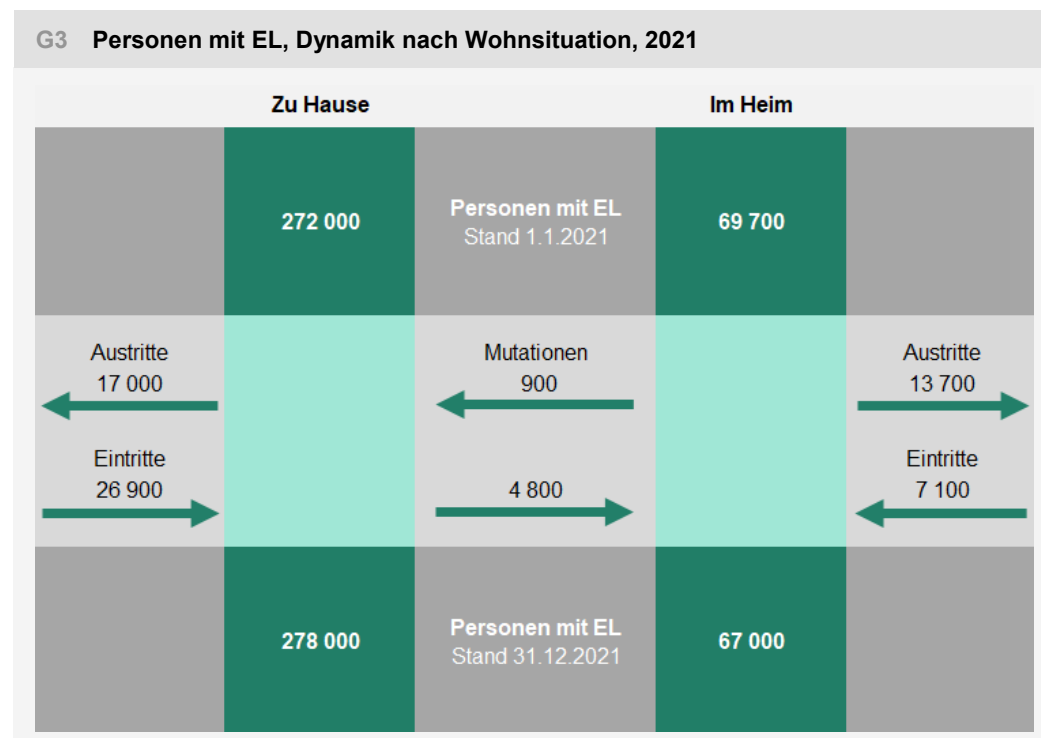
G3 Personen mit EL, Dynamik nach Wohnsituation, 2021

Zu Hause

Im Heim

272 000

Personen mit EL
Stand 1.1.2021

69 700

Austritte
17 000

Mutationen
900

Austritte
13 700

Eintritte
26 900

4 800

Eintritte
7 100

278 000

Personen mit EL
Stand 31.12.2021

67 000